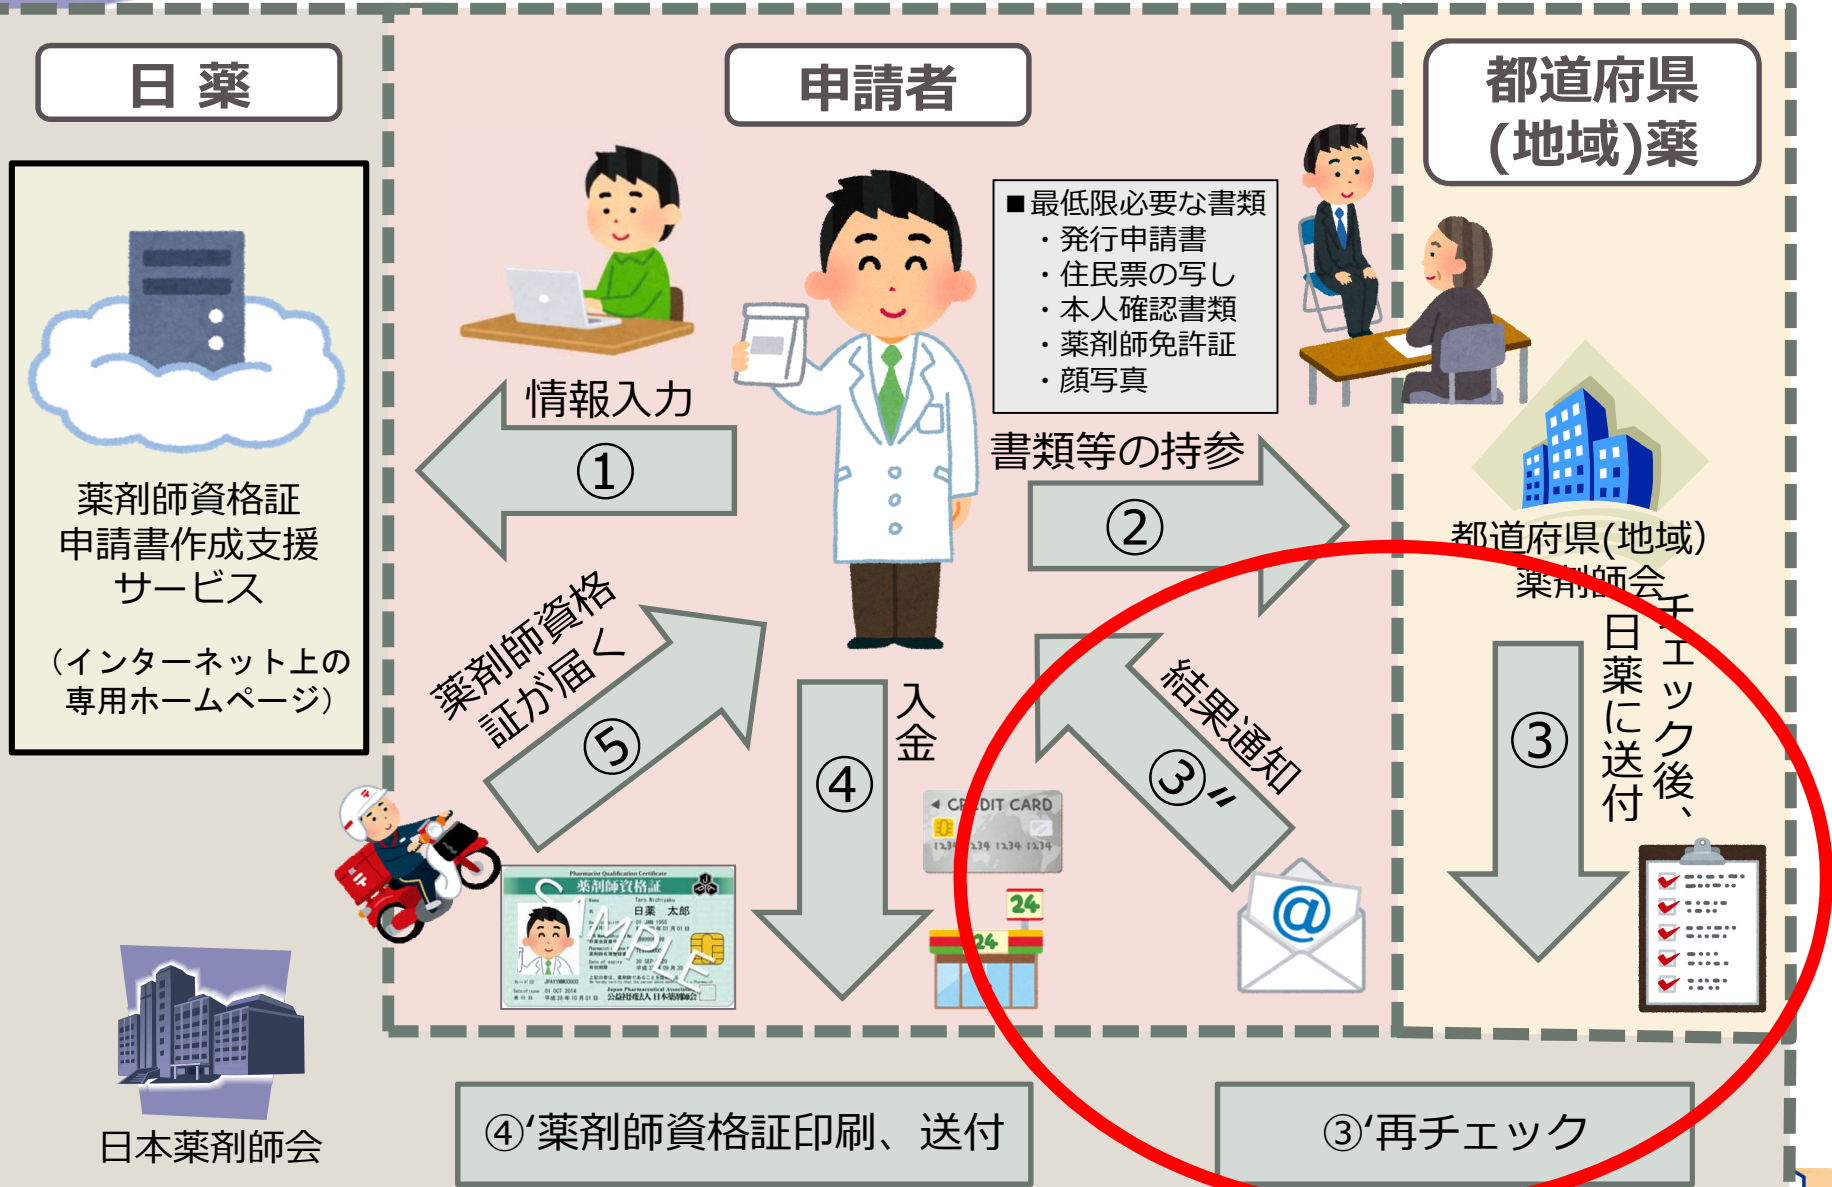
日薬

申請者

都道府県
(地域)薬

薬剤師資格証
申請書作成支援
サービス

（インターネット上の
専用ホームページ）

情報入力
①

■最低限必要な書類
・発行申請書
・住民票の写し
・本人確認書類
・薬剤師免許証
・顔写真

書類等の持参
②

都道府県(地域)
薬剤師会

薬剤師資格
証が届く
⑤

④
入
金

結果通知
③"

③
チェック後、
日薬に送付

CREDIT CARD

24

薬剤師資格証
日薬 太郎

日本薬剤師会

④'薬剤師資格証印刷、送付

③'再チェック